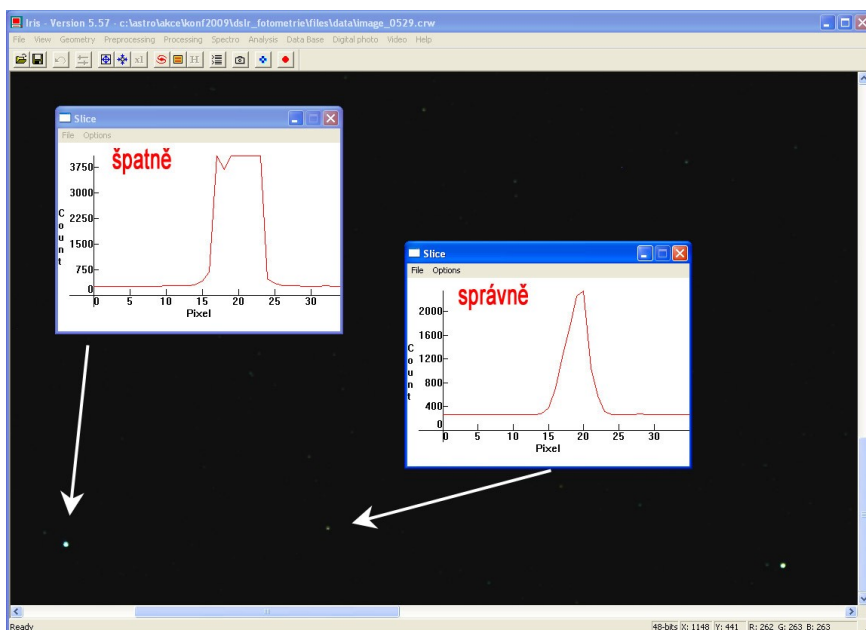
Iris - Version 5.57 - c:\astro\akce\konf2009\dslr_fotometrie\files\data\image_0529.crw

File View Geometry Preprocessing Processing Spectro Analysis Data Base Digital photo Video Help

Slice

File Options

špatně

3750
3000
2250
1500
750
0

Count

0 5 10 15 20 25 30

Pixel

Slice

File Options

správně

2000
1600
1200
800
400
0

Count

0 5 10 15 20 25 30

Pixel

Ready

48-bits X: 1148 Y: 441 R: 262 G: 263 B: 263